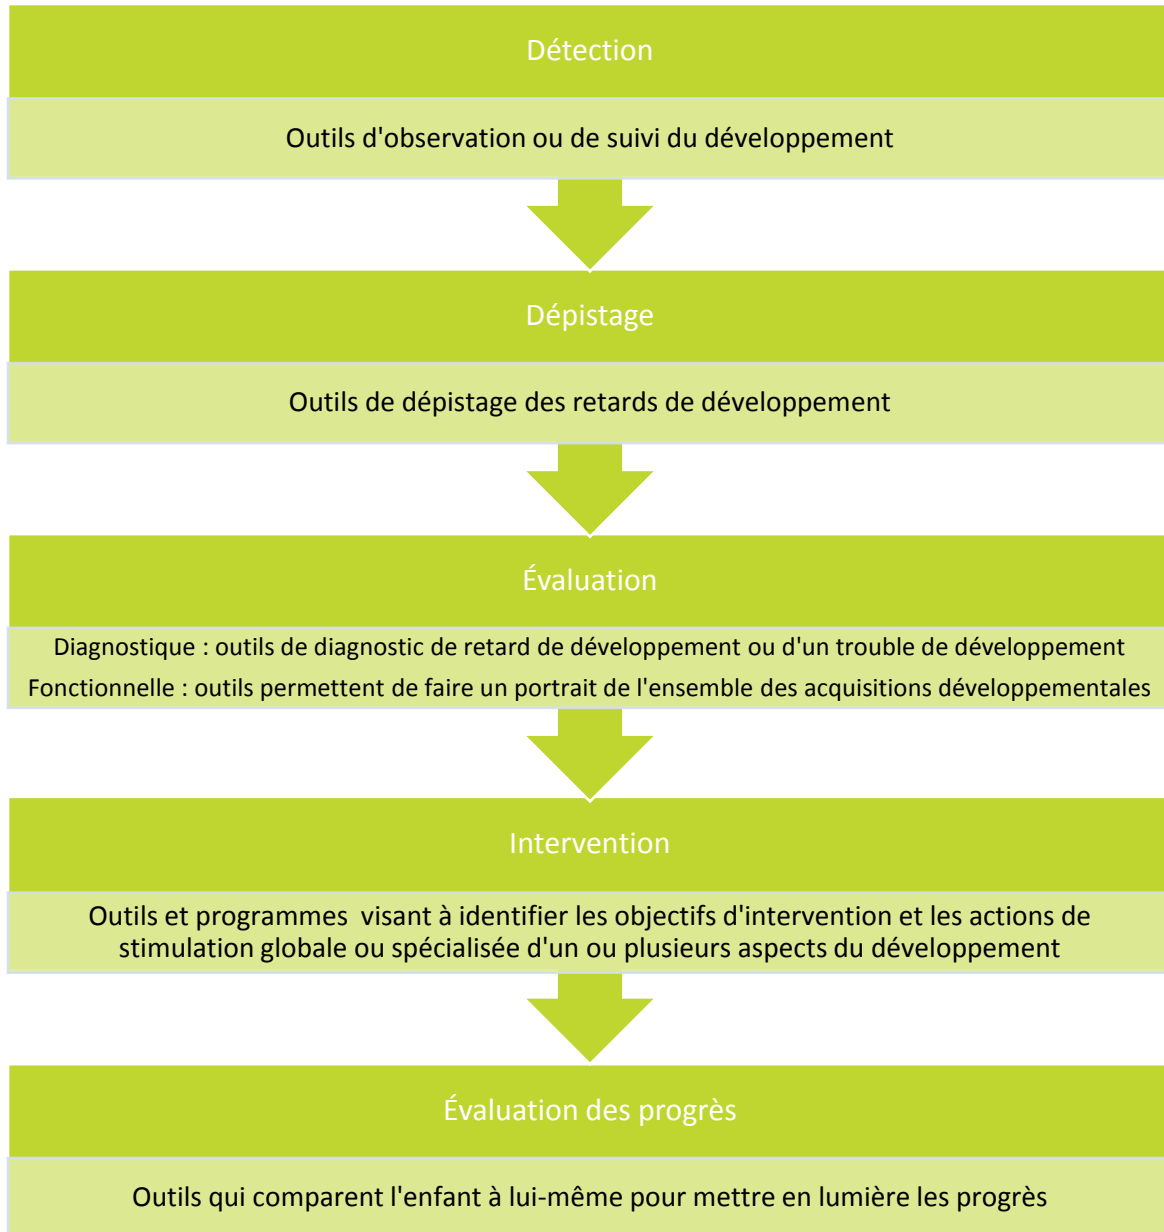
Détection

Outils d'observation ou de suivi du développement

Dépistage

Outils de dépistage des retards de développement

Évaluation

Diagnostique : outils de diagnostic de retard de développement ou d'un trouble de développement

Fonctionnelle : outils permettent de faire un portrait de l'ensemble des acquisitions développementales

Intervention

Outils et programmes visant à identifier les objectifs d'intervention et les actions de stimulation globale ou spécialisée d'un ou plusieurs aspects du développement

Évaluation des progrès

Outils qui comparent l'enfant à lui-même pour mettre en lumière les progrès